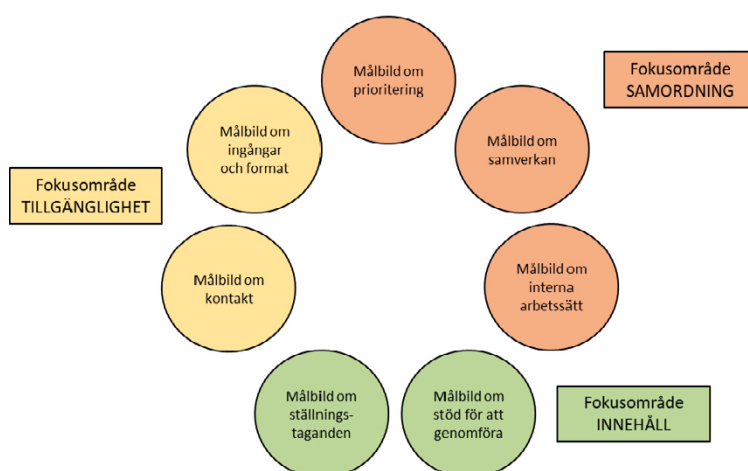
Målbild om prioritering

Fokusområde SAMORDNING

Målbild om ingångar och format

Målbild om samverkan

Fokusområde TILLGÄNGLIGHET

Målbild om kontakt

Målbild om interna arbetssätt

Målbild om ställningstaganden

Målbild om stöd för att genomföra

Fokusområde INNEHÅLL